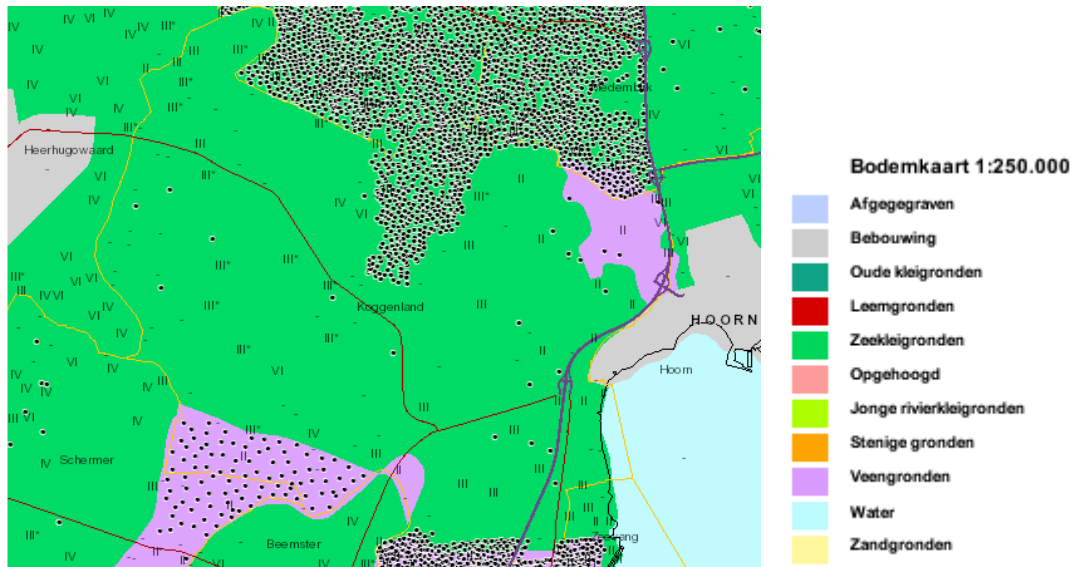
IV VI IV
IV
IV VI
III*
IV II
VI
II
III*
III*
II
VI
IV
VI
III*
II
Heerhugowaard
Hem
Wijdenes
Venhuizen
Bovenkarspel
Wognum
Nibbixwoud
Hoogkarspel
Westwoud
Berkhout
Obdam
Ursem
Avenhorn
Spierdijk
Zuidermeer
De Goorn
Oudendijk
Scharwoude
Zwaag
Blokker
Schellinkhout
Ursem
Rustenburg
Midwoud
Oostwoud
Medemblik
Koggenland
HOORN
Hoorn
Schermer
Beemster
Purmerend
Edam-Volendam
Zeevang
Oosthuizen
Middelie
Warder
Kwadijk
Beets
Oudendijk
Westbeemster
Middenbeemster
Zuidoostbeemster
Noordbeemster
De Rijp
Graft
Noordeinde
Oost-Graftdijk
West-Graftdijk
Driehuizen
Schermerhorn
Stompetoren
Oterleek
Zuidschermer
Oudorp
Alkmaar
Koedijk
Sint Pancras
Broek op Langedijk
Zuid-Scharwoude
Noord-Scharwoude
Oudkarspel
Heerhugowaard
Bodemkaart 1:250.000
Afgegegraven
Bebouwing
Oude kleigronden
Leemgronden
Zeekleigronden
Opgehoogd
Jonge rivierkleigronden
Stenige gronden
Veengronden
Water
Zandgronden